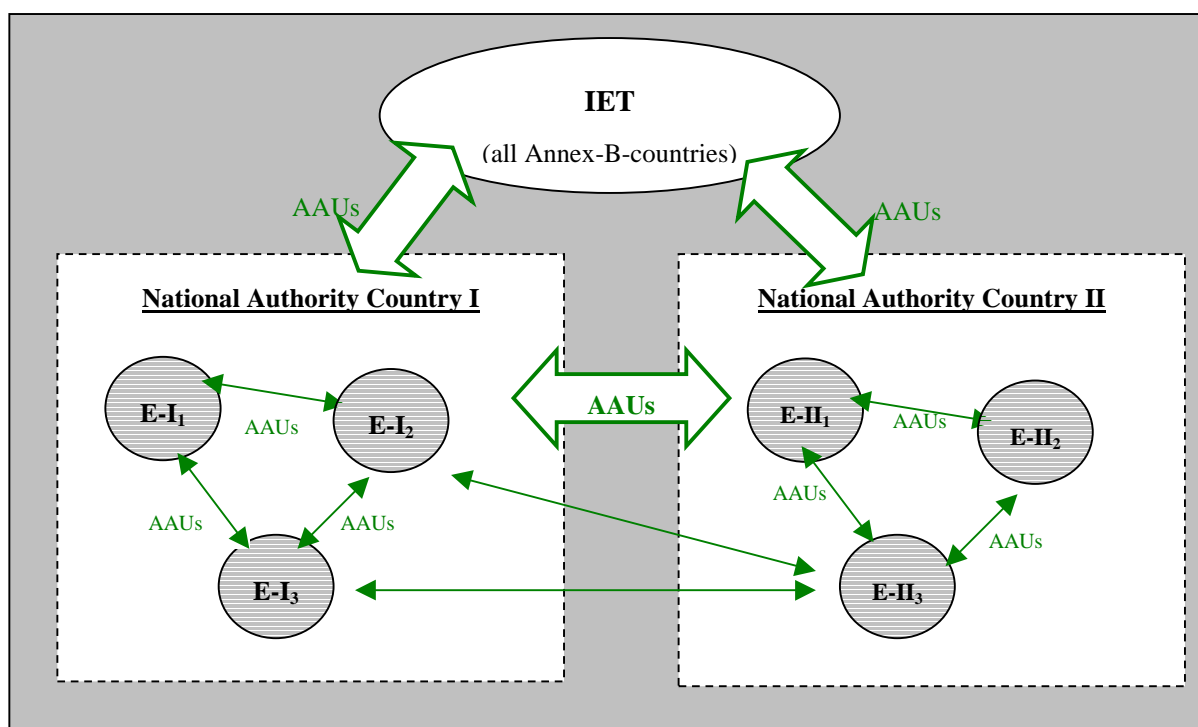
IET

(all Annex-B-countries)

AAUs

AAUs

National Authority Country I

National Authority Country II

AAUs

E-I$_1$

AAUs

E-I$_2$

AAUs

AAUs

E-I$_3$

E-II$_1$

AAUs

E-II$_2$

AAUs

AAUs

E-II$_3$